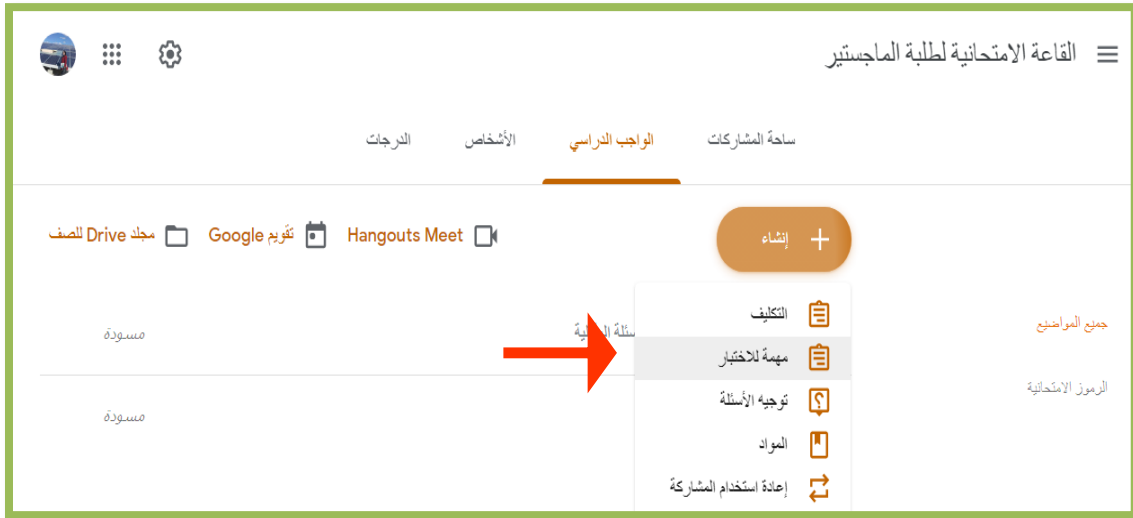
القاعة الامتحانية لطلبة الماجستير

ساحة المشاركات
الواجب الدراسي
الأشخاص
الدرجات

إنشاء
Hangouts Meet
تقويم Google
مجلد Drive للصف

جميع المواضيع
الرموز الامتحانية

التكليف
مهمة للاختبار
توجيه الأسئلة
المواد
إعادة استخدام المشاركة

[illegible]سئلة ال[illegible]ية
مسودة
مسودة